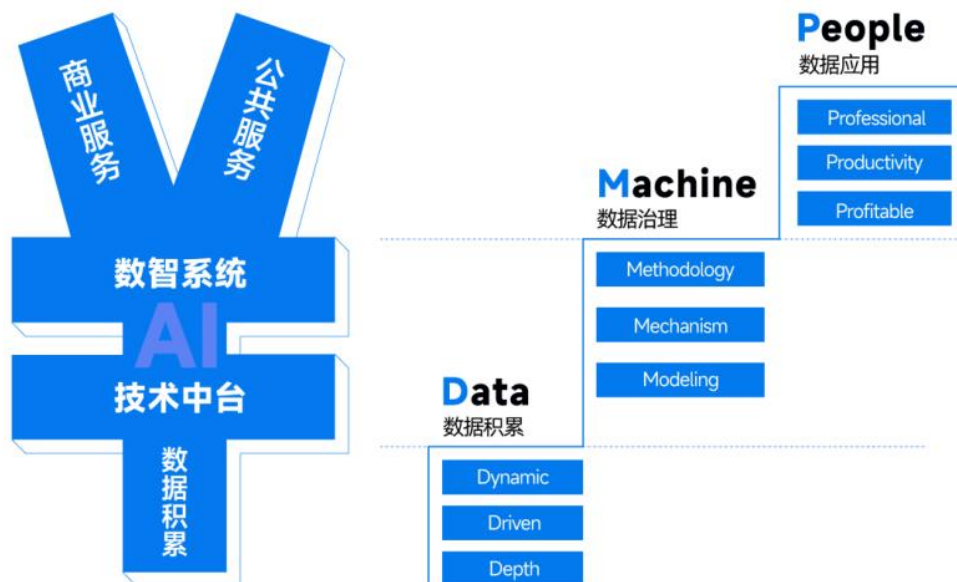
商业服务

公共服务

数智系统

AI

技术中台

数据积累

People
数据应用

Professional

Productivity

Profitable

Machine
数据治理

Methodology

Mechanism

Modeling

Data
数据积累

Dynamic

Driven

Depth